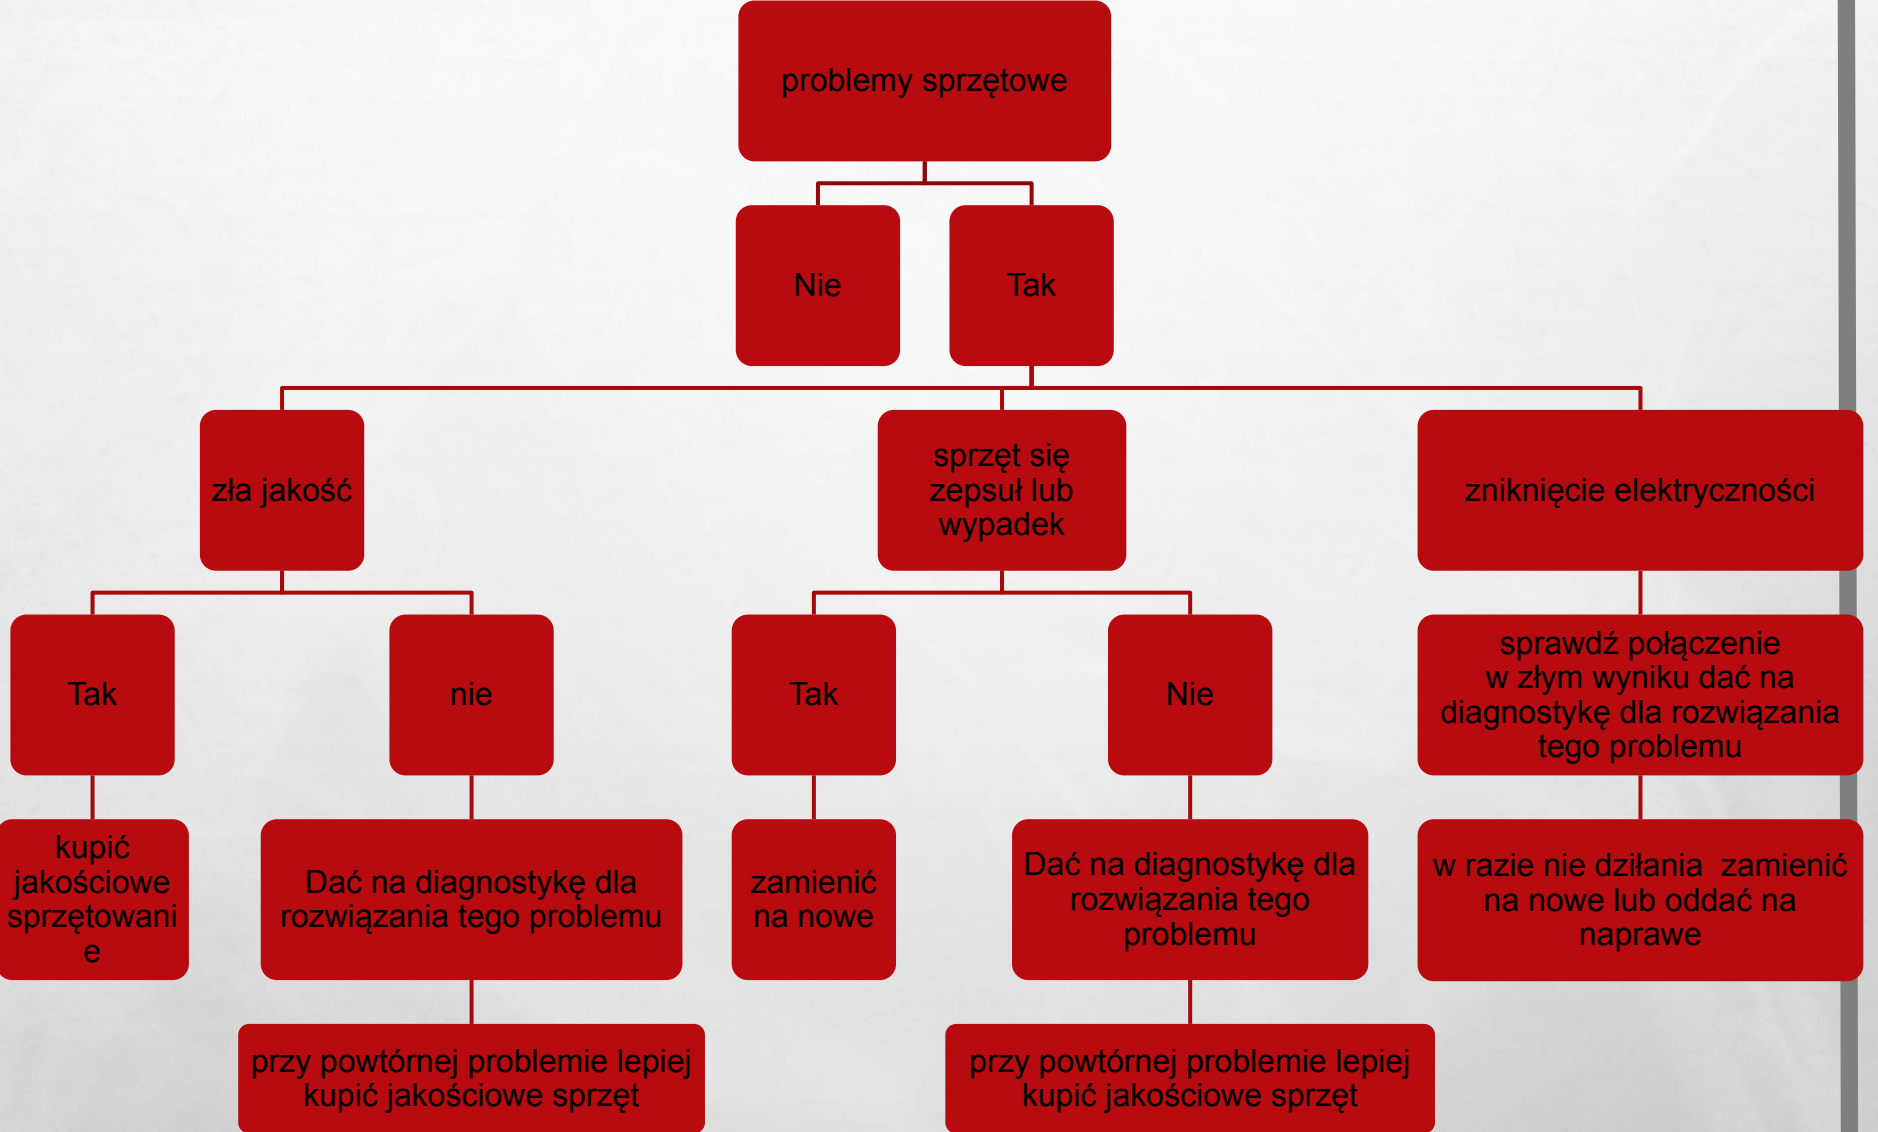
problemy sprzętowe

Nie

Tak

zła jakość

sprzęt się zepsuł lub wypadek

zniknięcie elektryczności

Tak

nie

Tak

Nie

sprawdź połączenie w złym wyniku dać na diagnostykę dla rozwiązania tego problemu

kupić jakościowe sprzętowani e

Dać na diagnostykę dla rozwiązania tego problemu

zamienić na nowe

Dać na diagnostykę dla rozwiązania tego problemu

w razie nie działania zamienić na nowe lub oddać na naprawe

przy powtórnej problemie lepiej kupić jakościowe sprzęt

przy powtórnej problemie lepiej kupić jakościowe sprzęt